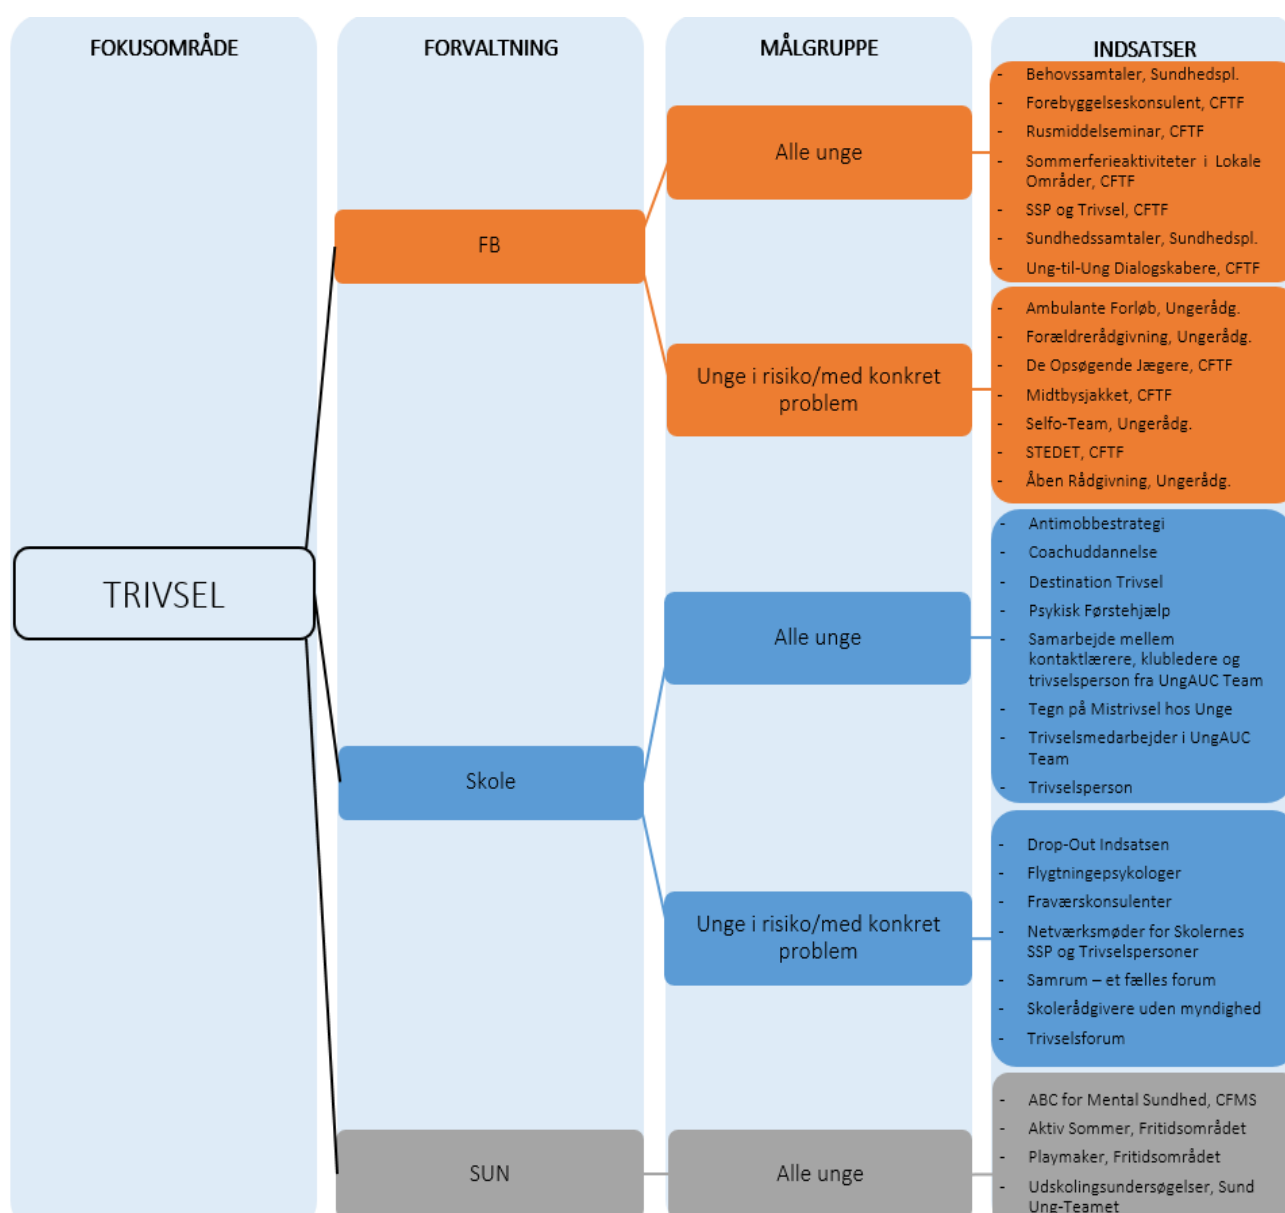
FOKUSOMRÅDE

FORVALTNING

MÅLGRUPPE

INDSATSER

TRIVSEL

FB

Alle unge

- Behovssamtaler, Sundhedspl.
- Forebyggelseskonsulent, CFTF
- Rusmiddelseminar, CFTF
- Sommerferieaktiviteter i Lokale Områder, CFTF
- SSP og Trivsel, CFTF
- Sundhedssamtaler, Sundhedspl.
- Ung-til-Ung Dialogskabere, CFTF

Unge i risiko/med konkret problem

- Ambulante Forløb, Ungerådg.
- Forældrerådgivning, Ungerådg.
- De Opsøgende Jægere, CFTF
- Midtbysjakket, CFTF
- Selfo-Team, Ungerådg.
- STEDET, CFTF
- Åben Rådgivning, Ungerådg.

Skole

Alle unge

- Antimobbestrategi
- Coachuddannelse
- Destination Trivsel
- Psykisk Førstehjælp
- Samarbejde mellem kontaktlærere, klubledere og trivselsperson fra UngAUC Team
- Tegn på Mistrivsel hos Unge
- Trivselsmedarbejder i UngAUC Team
- Trivselsperson

Unge i risiko/med konkret problem

- Drop-Out Indsatsen
- Flygtningepsykologer
- Fraværskonsulenter
- Netværksmøder for Skolernes SSP og Trivselspersoner
- Samrum – et fælles forum
- Skolerådgivere uden myndighed
- Trivselsforum

SUN

Alle unge

- ABC for Mental Sundhed, CFMS
- Aktiv Sommer, Fritidsområdet
- Playmaker, Fritidsområdet
- Udskolingsundersøgelser, Sund Ung-Teamet